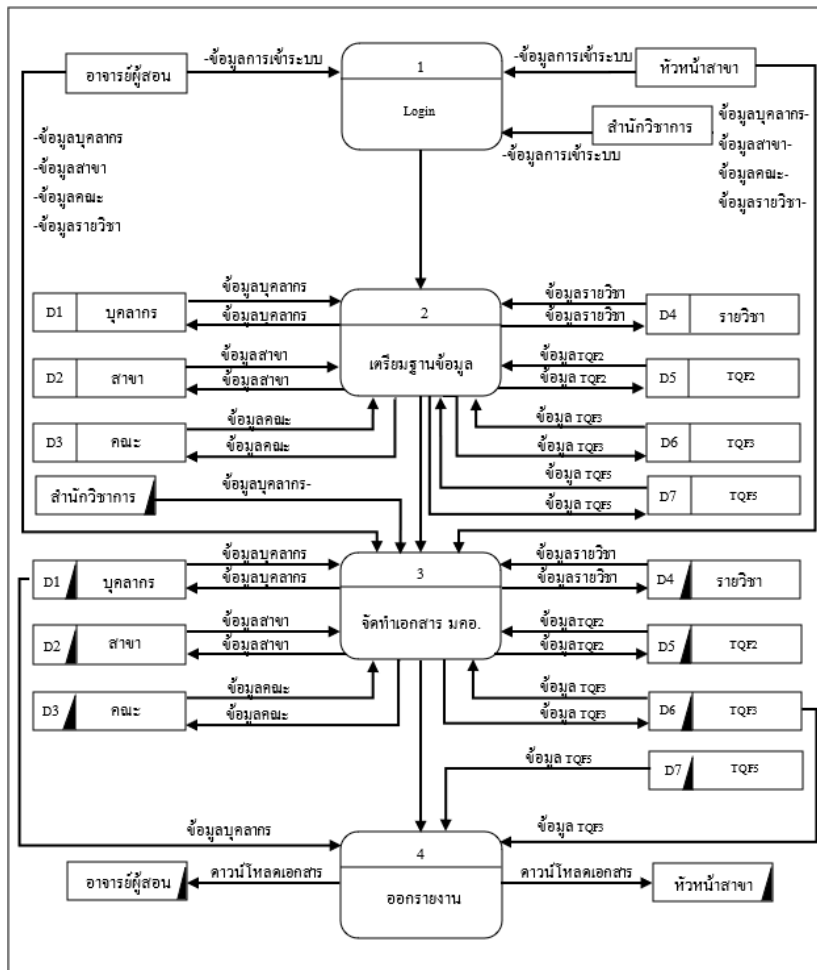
อาจารย์ผู้สอน
-ข้อมูลการเข้าระบบ
1
Login
-ข้อมูลการเข้าระบบ
หัวหน้าสาขา
สำนักวิชาการ
-ข้อมูลการเข้าระบบ
-ข้อมูลบุคลากร
-ข้อมูลสาขา
-ข้อมูลคณะ
-ข้อมูลรายวิชา
ข้อมูลบุคลากร-
ข้อมูลสาขา-
ข้อมูลคณะ-
ข้อมูลรายวิชา-

D1 บุคลากร
ข้อมูลบุคลากร
ข้อมูลบุคลากร
2
เตรียมฐานข้อมูล
ข้อมูลรายวิชา
ข้อมูลรายวิชา
D4 รายวิชา
D2 สาขา
ข้อมูลสาขา
ข้อมูลสาขา
ข้อมูลTQF2
ข้อมูล TQF2
D5 TQF2
D3 คณะ
ข้อมูลคณะ
ข้อมูลคณะ
ข้อมูล TQF3
ข้อมูล TQF3
D6 TQF3
ข้อมูล TQF5
ข้อมูล TQF5
D7 TQF5
สำนักวิชาการ
ข้อมูลบุคลากร-

D1 บุคลากร
ข้อมูลบุคลากร
ข้อมูลบุคลากร
3
จัดทำเอกสาร มคอ.
ข้อมูลรายวิชา
ข้อมูลรายวิชา
D4 รายวิชา
D2 สาขา
ข้อมูลสาขา
ข้อมูลสาขา
ข้อมูลTQF2
ข้อมูลTQF2
D5 TQF2
D3 คณะ
ข้อมูลคณะ
ข้อมูลคณะ
ข้อมูล TQF3
ข้อมูล TQF3
D6 TQF3
ข้อมูล TQF5
D7 TQF5

ข้อมูลบุคลากร
ข้อมูล TQF3
4
ออกรายงาน
อาจารย์ผู้สอน
ดาวน์โหลดเอกสาร
ดาวน์โหลดเอกสาร
หัวหน้าสาขา